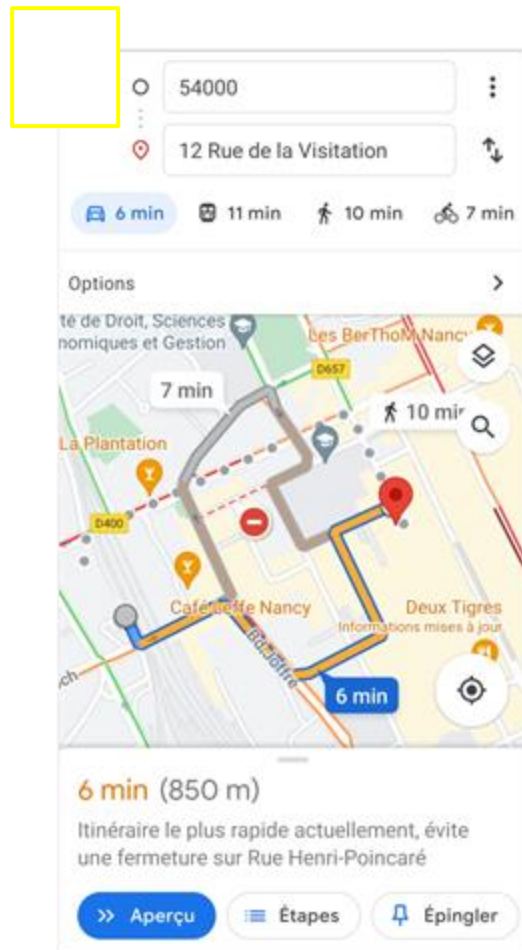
54000

12 Rue de la Visitation

6 min 11 min 10 min 7 min

Options

té de Droit, Sciences nomiques et Gestion

Les BerThoM Nancy

D657

7 min

10 mi

La Plantation

D400

Café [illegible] Nancy

Deux Tigres
Informations mises à jour

Bd Joffre

6 min

6 min (850 m)

Itinéraire le plus rapide actuellement, évite une fermeture sur Rue Henri-Poincaré

Aperçu Étapes Épingler